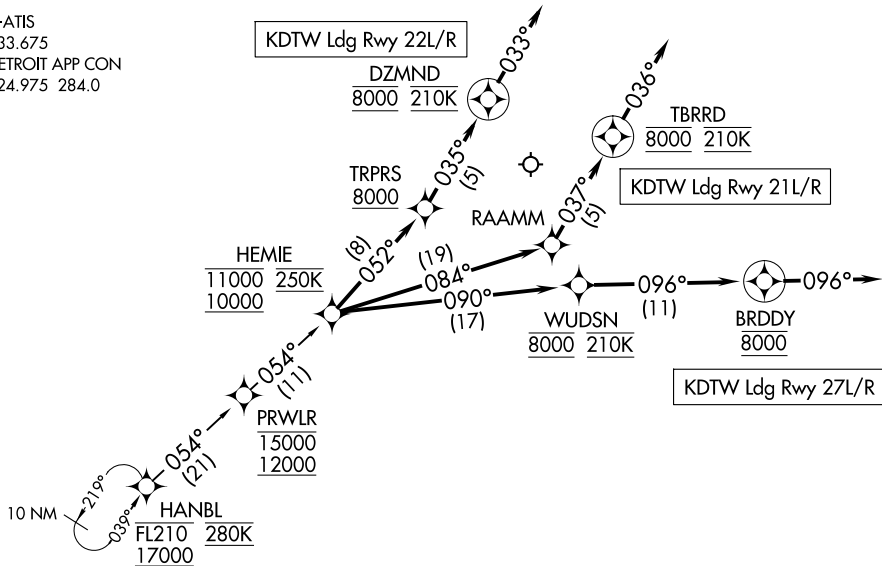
-ATIS
33.675
ETROIT APP CON
24.975 284.0

KDTW Ldg Rwy 22L/R

DZMND
8000 210K

033°

036°

TBRRD
8000 210K

TRPRS
8000

035°
(5)

KDTW Ldg Rwy 21L/R

037°
(5)

RAAMM

HEMIE
11000 250K
10000

(8)
052°

(19)
084°

090°
(17)

096°
(11)

096°

WUDSN
8000 210K

BRDDY
8000

054°
(11)

PRWLR
15000
12000

KDTW Ldg Rwy 27L/R

054°
(21)

219°
039°

10 NM

HANBL
FL210 280K
17000